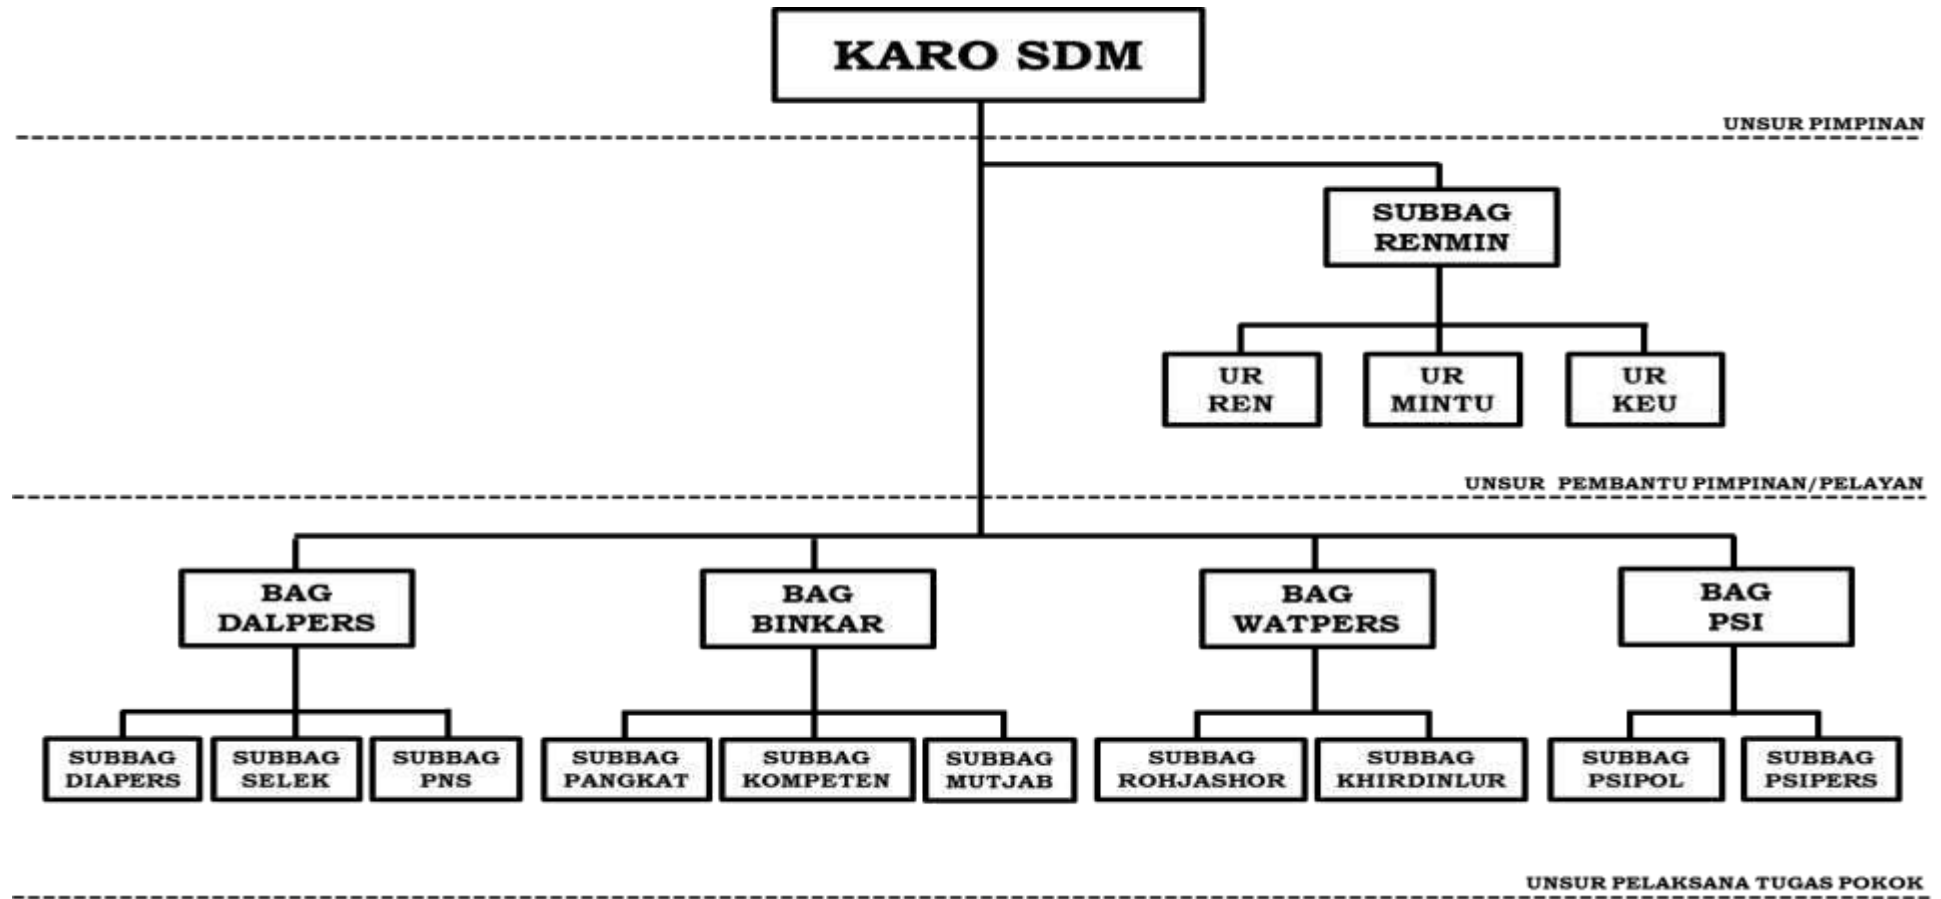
KARO SDM

UNSUR PIMPINAN

SUBBAG RENMIN

UR REN

UR MINTU

UR KEU

UNSUR PEMBANTU PIMPINAN/PELAYAN

BAG DALPERS

BAG BINKAR

BAG WATPERS

BAG PSI

SUBBAG DIAPERS

SUBBAG SELEK

SUBBAG PNS

SUBBAG PANGKAT

SUBBAG KOMPETEN

SUBBAG MUTJAB

SUBBAG ROHJASHOR

SUBBAG KHIRDINLUR

SUBBAG PSIPOL

SUBBAG PSIPERS

UNSUR PELAKSANA TUGAS POKOK